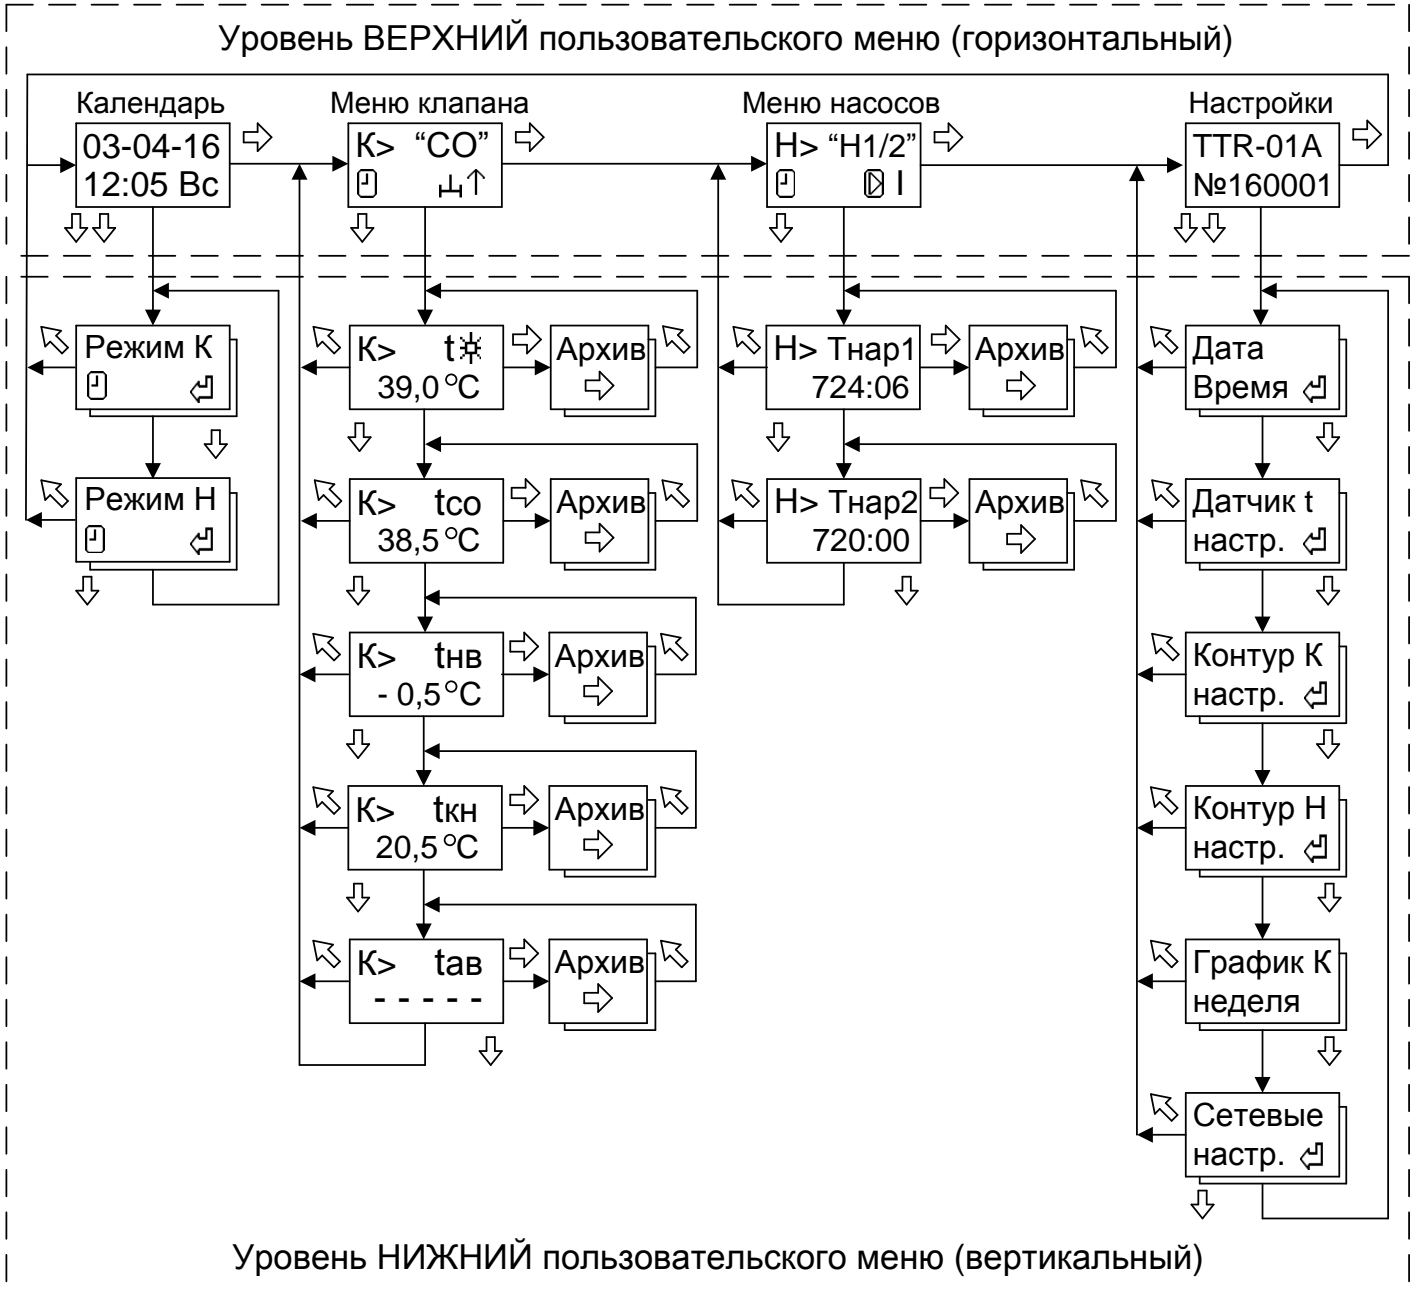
Уровень ВЕРХНИЙ пользовательского меню (горизонтальный)

Календарь
03-04-16
12:05 Вс

Меню клапана
К> "СО"

Меню насосов
Н> "Н1/2"
I

Настройки
TTR-01A
№160001

Режим К

Режим Н

К> t
39,0 °C
Архив

К> tco
38,5 °C
Архив

К> tнв
- 0,5 °C
Архив

К> tкн
20,5 °C
Архив

К> tав
- - - - -
Архив

Н> Тнар1
724:06
Архив

Н> Тнар2
720:00
Архив

Дата
Время

Датчик t
настр.

Контур К
настр.

Контур Н
настр.

График К
неделя

Сетевые
настр.

Уровень НИЖНИЙ пользовательского меню (вертикальный)